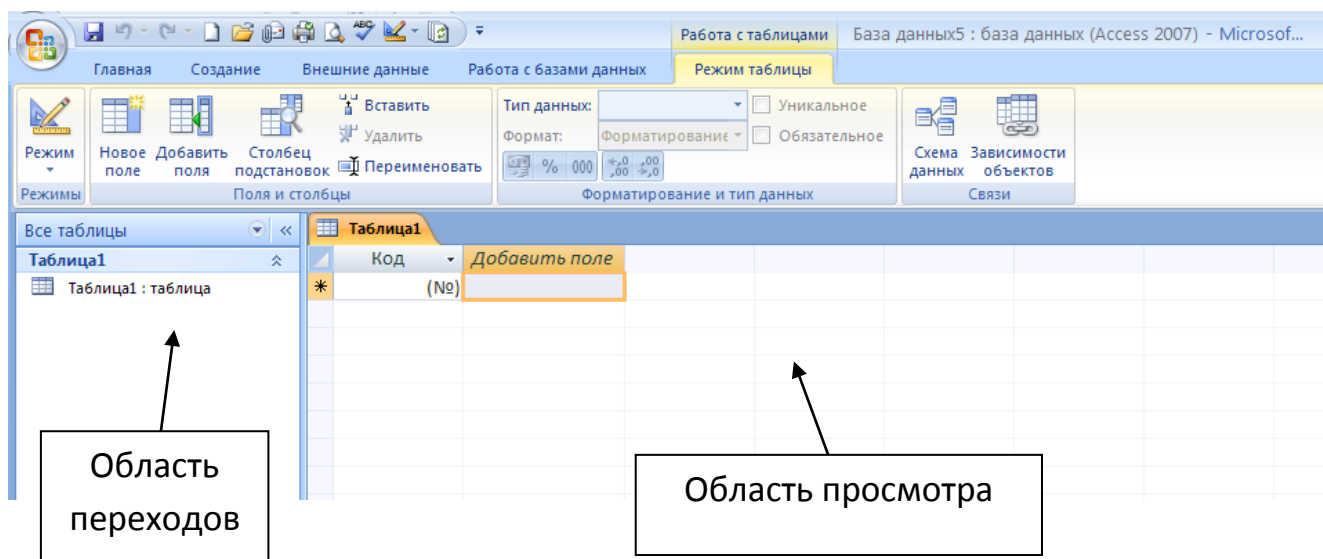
Работа с таблицами База данных5 : база данных (Access 2007) - Microsof...

Главная Создание Внешние данные Работа с базами данных Режим таблицы

Режим
Режимы

Новое поле Добавить поля Столбец подстановок Вставить Удалить Переименовать
Поля и столбцы

Тип данных: Уникальное
Формат: Форматирование Обязательное
% 000 $^{+,0}_{,00}$ $^{,00}_{+,0}$
Форматирование и тип данных

Схема данных Зависимости объектов
Связи

Все таблицы «
Таблица1
Таблица1 : таблица

Таблица1

| | Код | Добавить поле |
|---|---|---|
| * | (№) | |

Область переходов

Область просмотра